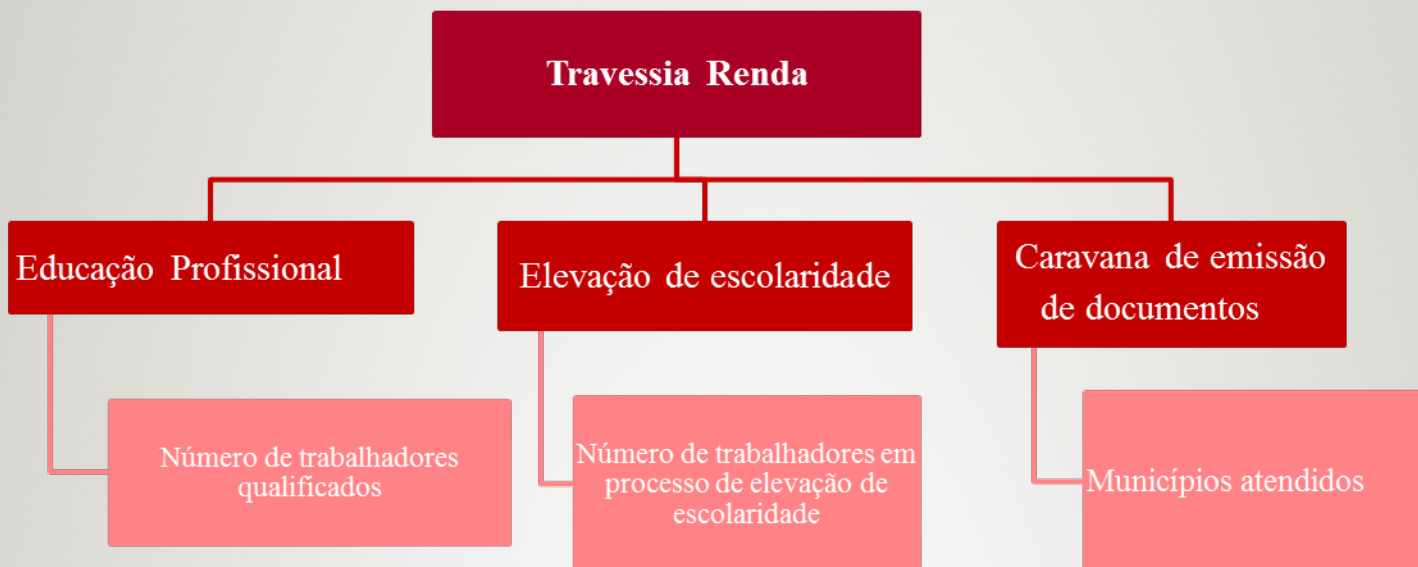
Travessia Renda

Educação Profissional

Número de trabalhadores qualificados

Elevação de escolaridade

Número de trabalhadores em processo de elevação de escolaridade

Caravana de emissão de documentos

Municípios atendidos